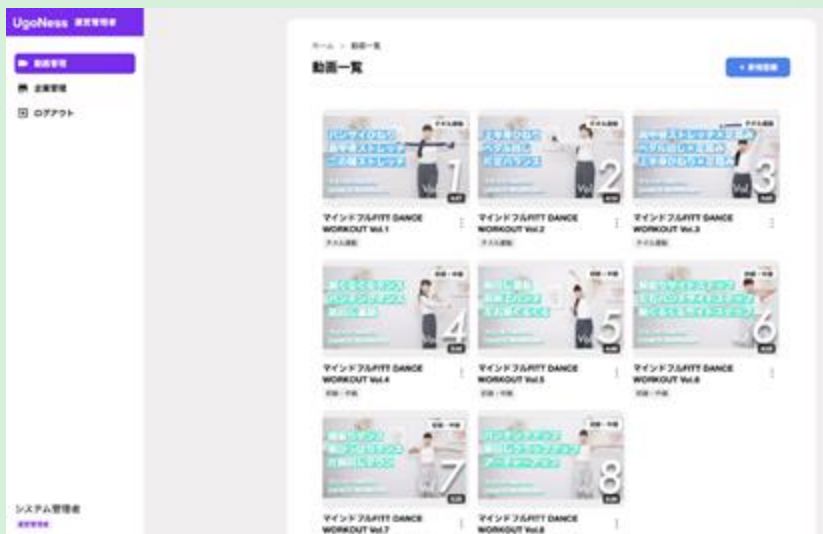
UgoNess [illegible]

動画管理

企業管理

ログアウト

システム管理者

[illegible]

ホーム > 動画一覧

動画一覧

+ 新規登録

Vol. 1

マインドフルFITT DANCE WORKOUT Vol.1

Vol. 2

マインドフルFITT DANCE WORKOUT Vol.2

Vol. 3

マインドフルFITT DANCE WORKOUT Vol.3

4

マインドフルFITT DANCE WORKOUT Vol.4

5

マインドフルFITT DANCE WORKOUT Vol.5

6

マインドフルFITT DANCE WORKOUT Vol.6

7

マインドフルFITT DANCE WORKOUT Vol.7

8

マインドフルFITT DANCE WORKOUT Vol.8